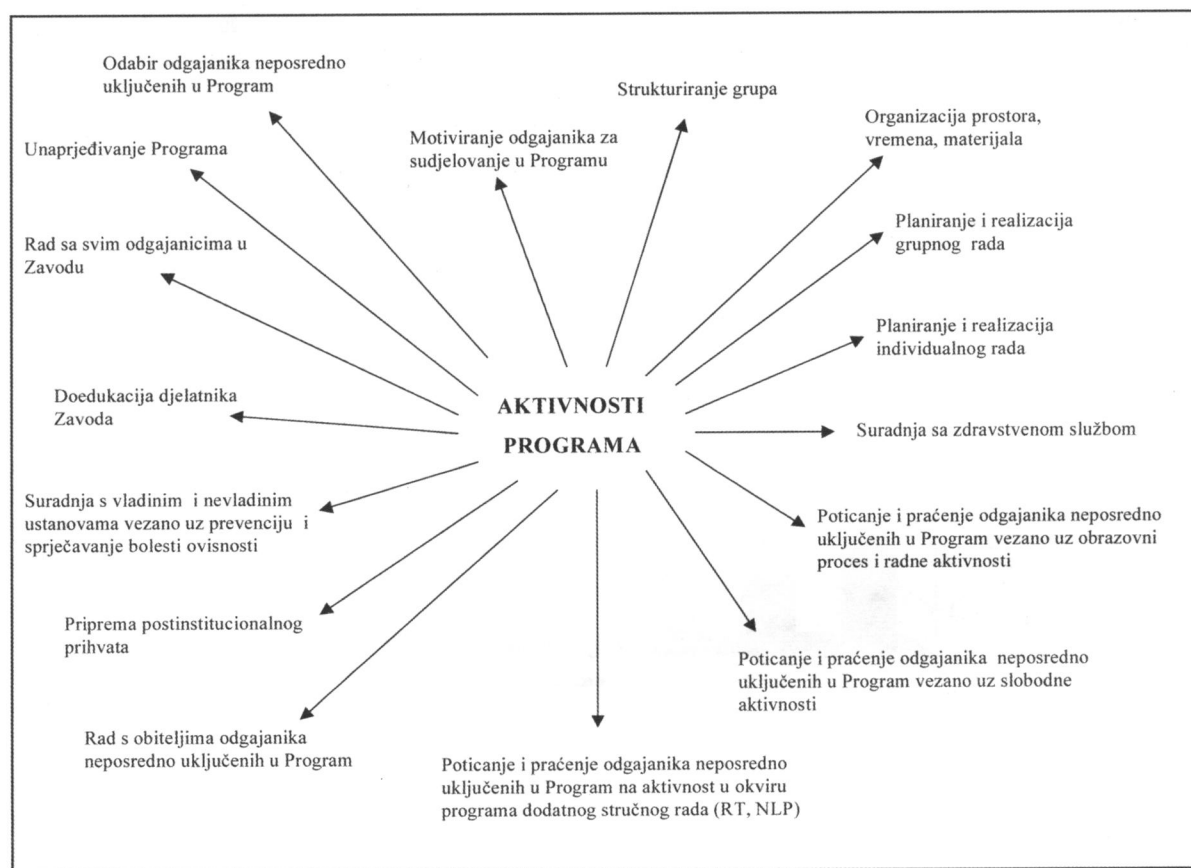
AKTIVNOSTI PROGRAMA

Odabir odgajanika neposredno uključenih u Program

Strukturiranje grupa

Organizacija prostora, vremena, materijala

Unaprjeđivanje Programa

Motiviranje odgajanika za sudjelovanje u Programu

Planiranje i realizacija grupnog rada

Rad sa svim odgajanicima u Zavodu

Planiranje i realizacija individualnog rada

Doedukacija djelatnika Zavoda

Suradnja sa zdravstvenom službom

Suradnja s vladinim i nevladinim ustanovama vezano uz prevenciju i sprječavanje bolesti ovisnosti

Poticanje i praćenje odgajanika neposredno uključenih u Program vezano uz obrazovni proces i radne aktivnosti

Priprema postinstitucionalnog prihvata

Poticanje i praćenje odgajanika neposredno uključenih u Program vezano uz slobodne aktivnosti

Rad s obiteljima odgajanika neposredno uključenih u Program

Poticanje i praćenje odgajanika neposredno uključenih u Program na aktivnost u okviru programa dodatnog stručnog rada (RT, NLP)